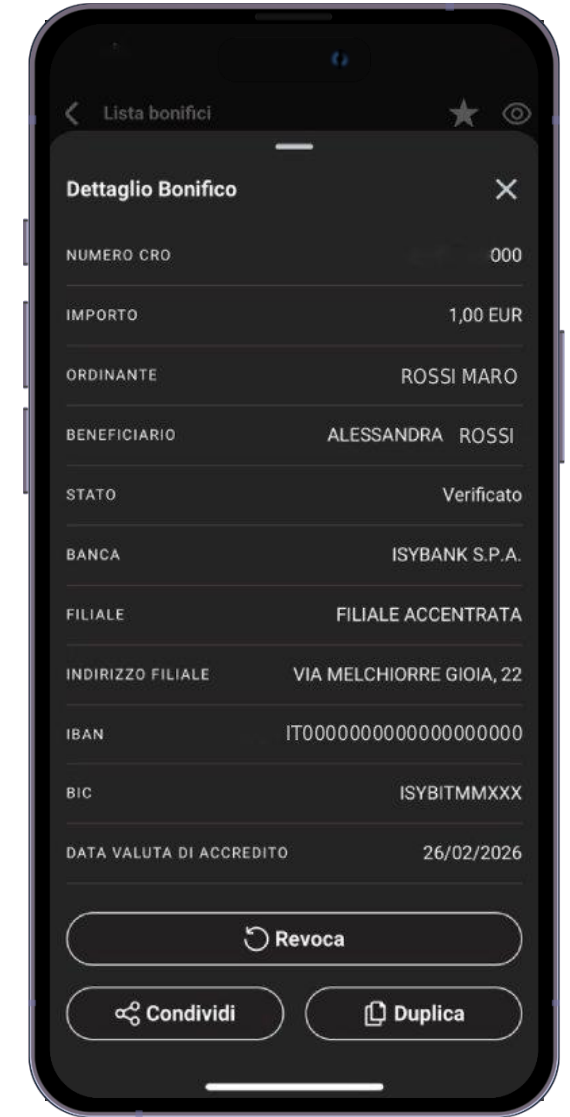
Lista bonifici

Dettaglio Bonifico

| | |
|---|---|
| NUMERO CRO | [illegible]000 |
| IMPORTO | 1,00 EUR |
| ORDINANTE | ROSSI MARO |
| BENEFICIARIO | ALESSANDRA ROSSI |
| STATO | Verificato |
| BANCA | ISYBANK S.P.A. |
| FILIALE | FILIALE ACCENTRATA |
| INDIRIZZO FILIALE | VIA MELCHIORRE GIOIA, 22 |
| IBAN | IT0000000000000000000 |
| BIC | ISYBITMMXXX |
| DATA VALUTA DI ACCREDITO | 26/02/2026 |

Revoca

Condividi

Duplica